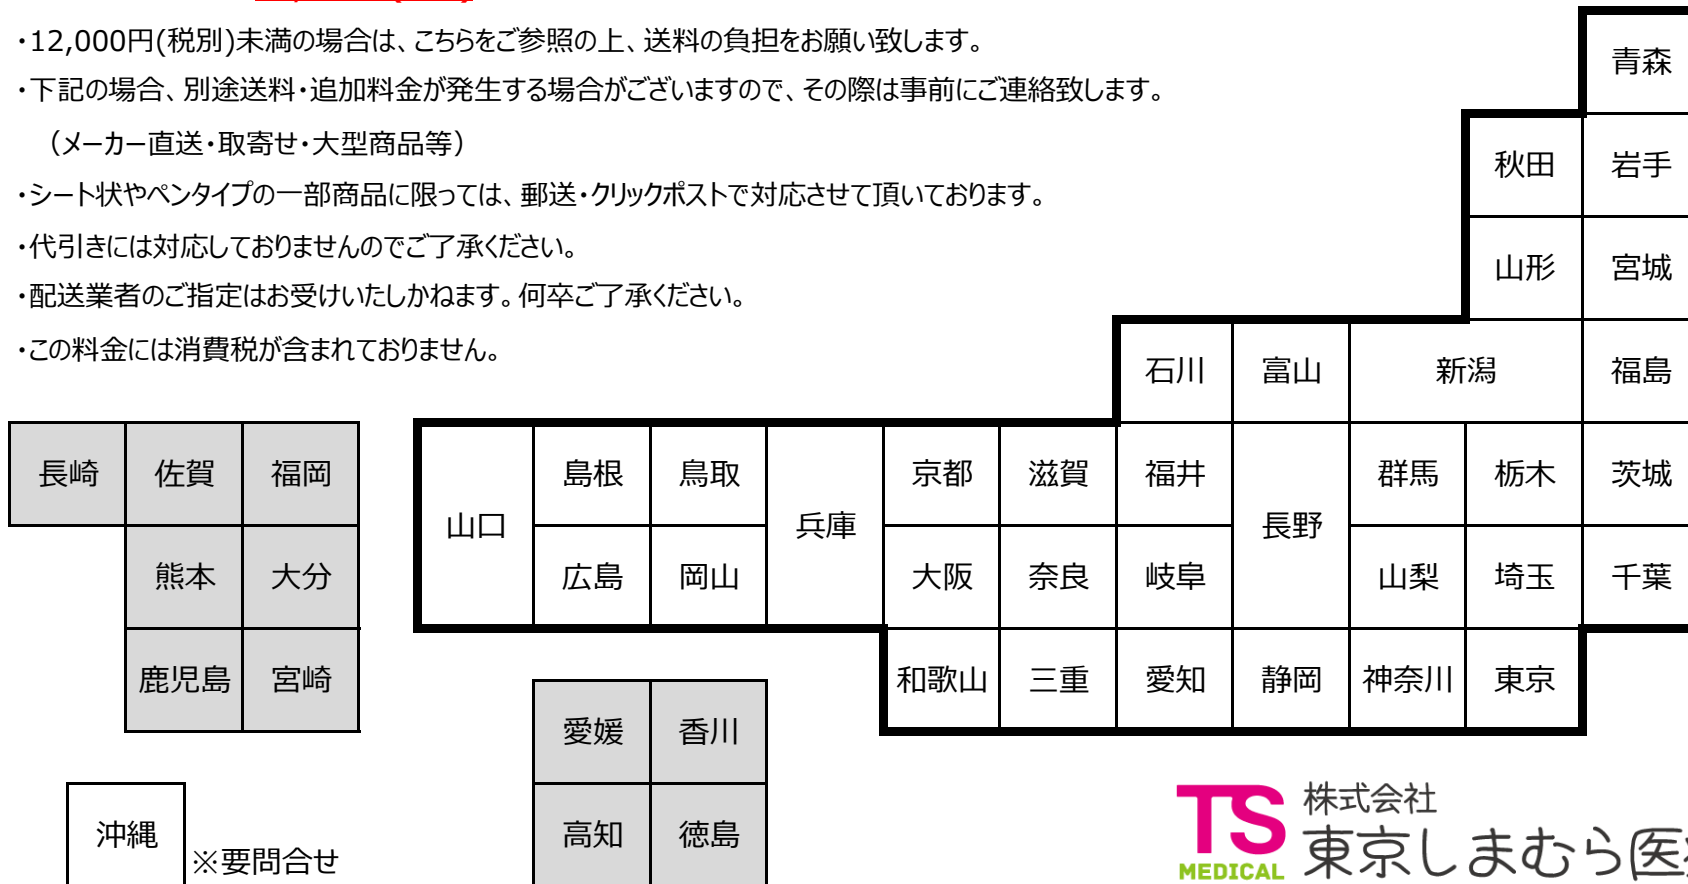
・12,000円(税別)未満の場合は、こちらをご参照の上、送料の負担をお願い致します。

・下記の場合、別途送料・追加料金が発生する場合がございますので、その際は事前にご連絡致します。

（メーカー直送・取寄せ・大型商品等）

・シート状やペンタイプの一部商品に限っては、郵送・クリックポストで対応させて頂いております。

・代引きには対応しておりませんのでご了承ください。

・配送業者のご指定はお受けいたしかねます。何卒ご了承ください。

・この料金には消費税が含まれておりません。

青森
秋田
岩手
山形
宮城
石川
富山
新潟
福島
長崎
佐賀
福岡
山口
島根
鳥取
兵庫
京都
滋賀
福井
長野
群馬
栃木
茨城
熊本
大分
広島
岡山
大阪
奈良
岐阜
山梨
埼玉
千葉
鹿児島
宮崎
和歌山
三重
愛知
静岡
神奈川
東京
愛媛
香川
沖縄
※要問合せ
高知
徳島

TS MEDICAL
株式会社
東京しまむら医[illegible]